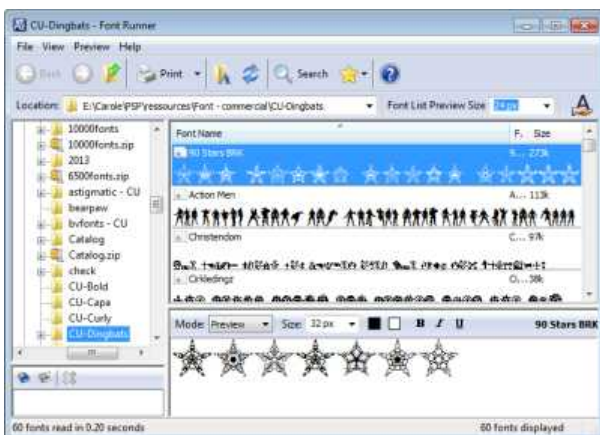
CU-Dingbats - Font Runner

File View Preview Help

Back Print Search

Location: E:\Carole\PSP\ressources\Font - commercial\CU-Dingbats Font List Preview Size 24 px

10000fonts
10000fonts.zip
2013
6500fonts.zip
astigmatic - CU
bearpaw
bvfonts - CU
Catalog
Catalog.zip
check
CU-Bold
CU-Capa
CU-Curly
CU-Dingbats

| Font Name | F.. | Size |
|---|---|---|
| 90 Stars BRK | 9... | 273k |
| Action Men | A... | 113k |
| Christendom | C... | 97k |
| Crikledingz | C... | 38k |

Mode Preview Size 32 px B I U 90 Stars BRK

60 fonts read in 0.20 seconds 60 fonts displayed